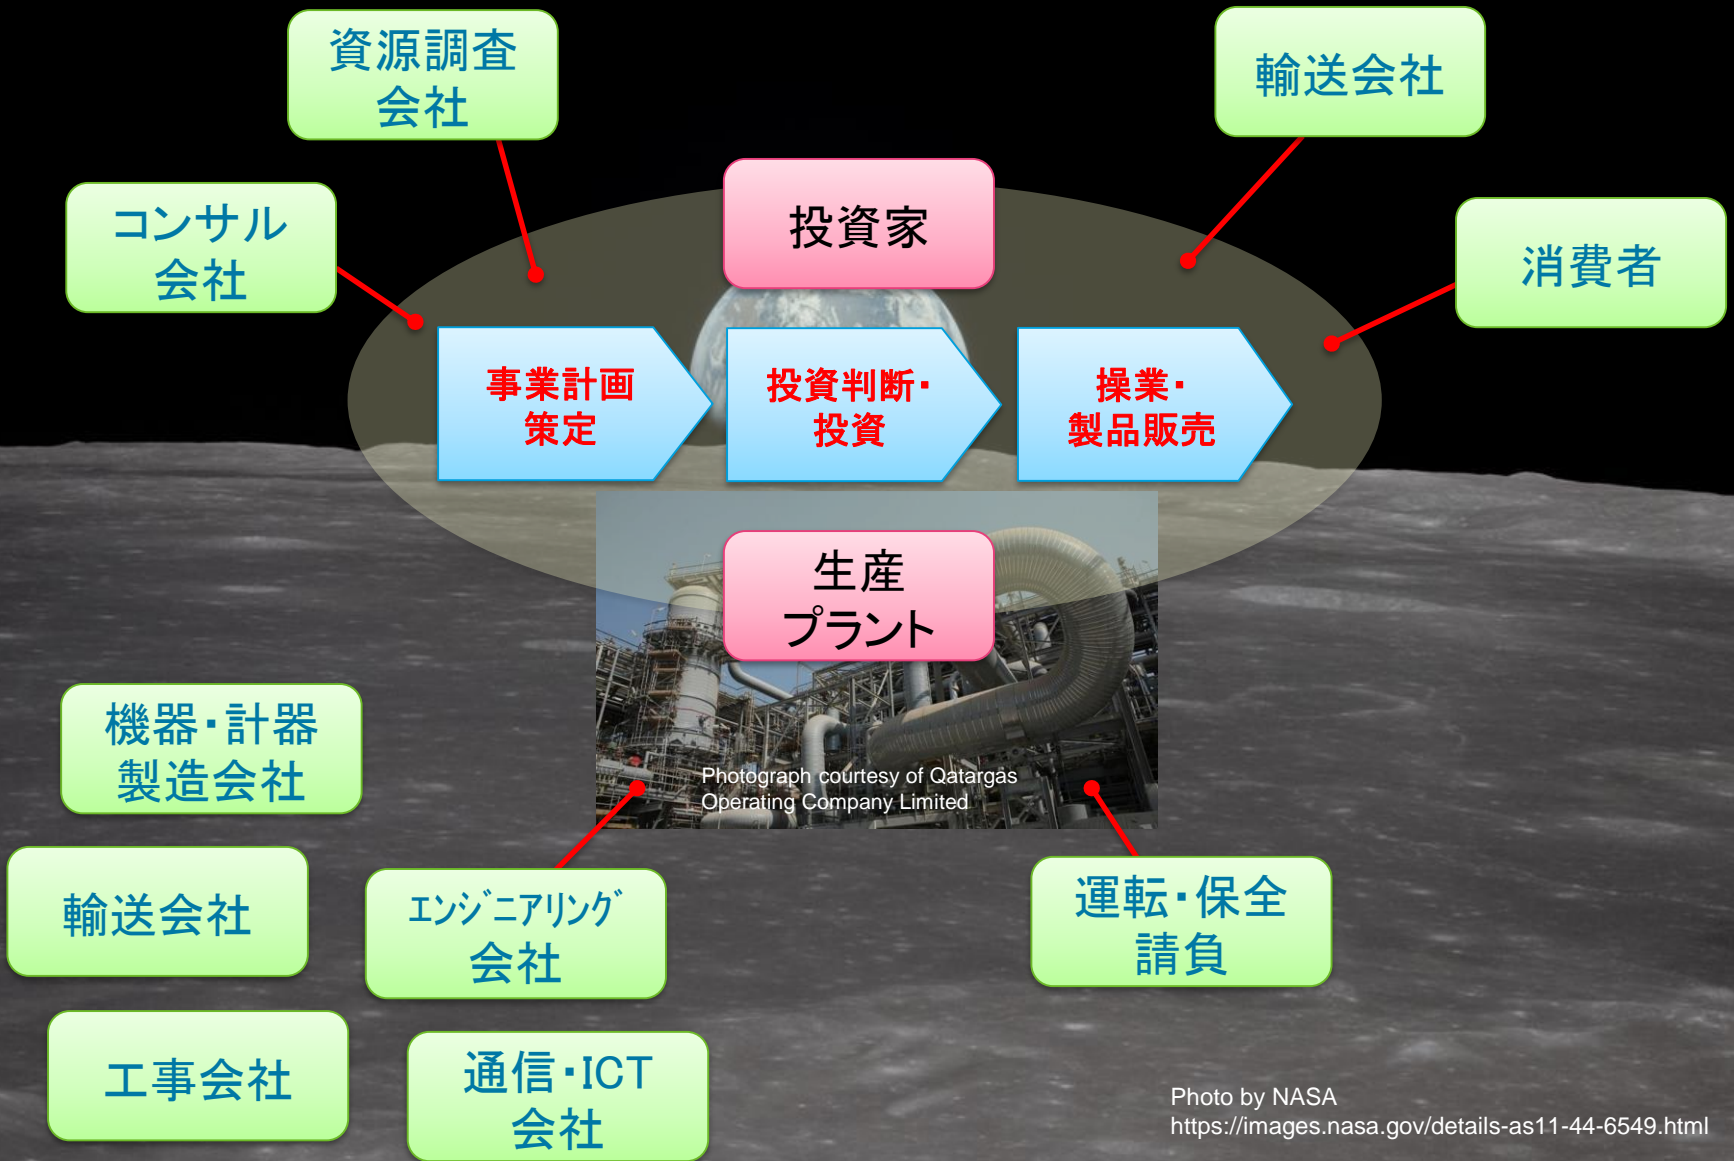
資源調査会社

輸送会社

コンサル会社

投資家

消費者

事業計画策定

投資判断・投資

操業・製品販売

生産プラント

Photograph courtesy of Qatargas Operating Company Limited

機器・計器製造会社

輸送会社

ｴﾝｼﾞﾆｱﾘﾝｸﾞ会社

運転・保全請負

工事会社

通信・ICT会社

Photo by NASA
https://images.nasa.gov/details-as11-44-6549.html